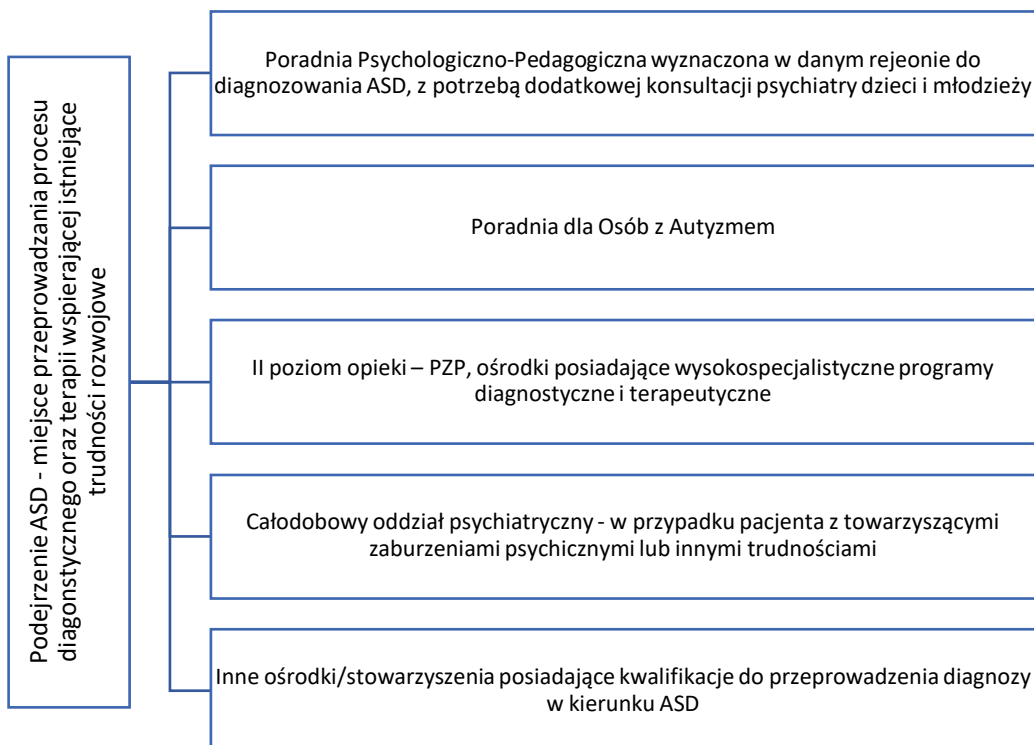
Podejrzenie ASD - miejsce przeprowadzania procesu diagonstycznego oraz terapii wspierającej istniejące trudności rozwojowe

Poradnia Psychologiczno-Pedagogiczna wyznaczona w danym rejeonie do diagnozowania ASD, z potrzebą dodatkowej konsultacji psychiatry dzieci i młodzieży

Poradnia dla Osób z Autyzmem

II poziom opieki – PZP, ośrodki posiadające wysokospecjalistyczne programy diagnostyczne i terapeutyczne

Całodobowy oddział psychiatryczny - w przypadku pacjenta z towarzyszącymi zaburzeniami psychicznymi lub innymi trudnościami

Inne ośrodki/stowarzyszenia posiadające kwalifikacje do przeprowadzenia diagnozy w kierunku ASD